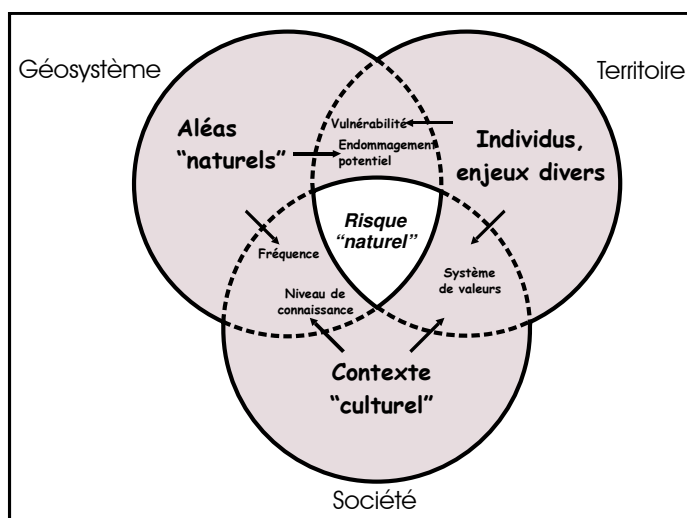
Géosystème

Territoire

Aléas "naturels"

Vulnérabilité

Endommagement potentiel

Individus, enjeux divers

Risque "naturel"

Fréquence

Système de valeurs

Niveau de connaissance

Contexte "culturel"

Société